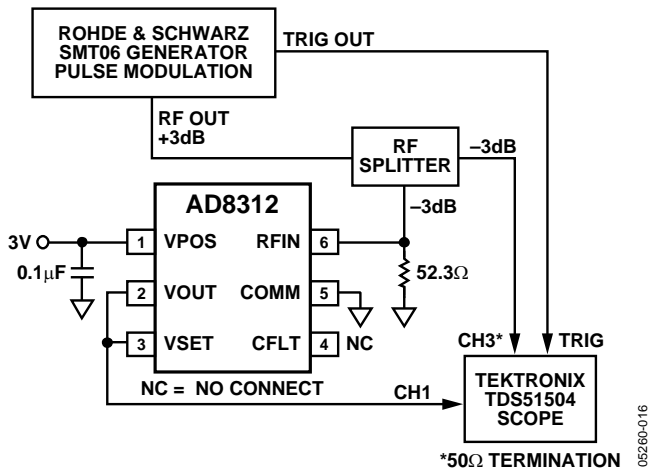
ROHDE & SCHWARZ SMT06 GENERATOR PULSE MODULATION

TRIG OUT

RF OUT +3dB

RF SPLITTER

–3dB

–3dB

AD8312

3V

0.1μF

1 VPOS

2 VOUT

3 VSET

RFIN 6

COMM 5

CFLT 4

NC

52.3Ω

NC = NO CONNECT

CH3*

TRIG

CH1

TEKTRONIX TDS51504 SCOPE

*50Ω TERMINATION

05260-016